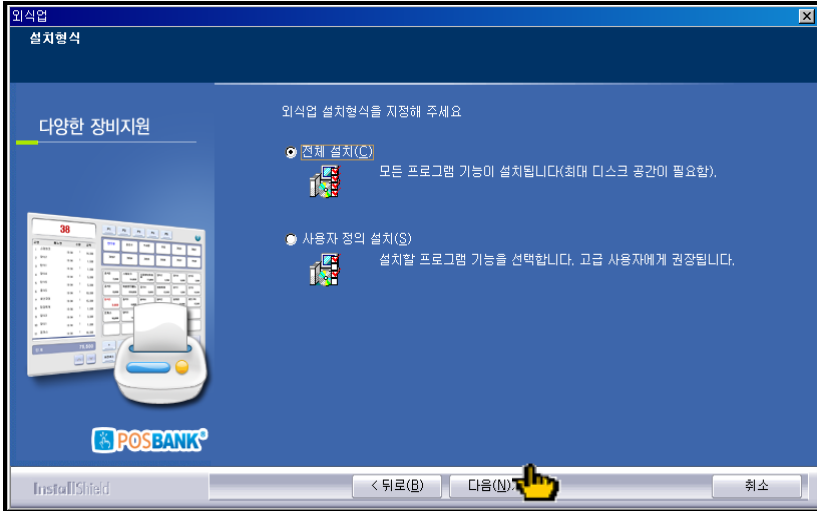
외식업

설치형식

다양한 장비지원

외식업 설치형식을 지정해 주세요

전체 설치(C)

모든 프로그램 기능이 설치됩니다(최대 디스크 공간이 필요함).

사용자 정의 설치(S)

설치할 프로그램 기능을 선택합니다. 고급 사용자에게 권장됩니다.

38

POSBANK

InstallShield

< 뒤로(B)

다음(N) >

취소